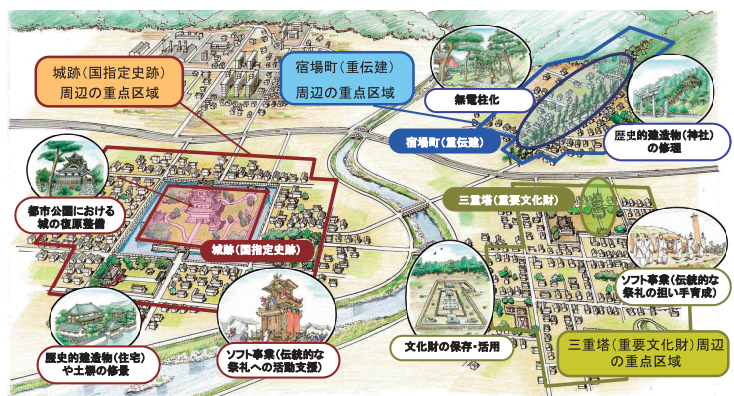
城跡（国指定史跡）
周辺の重点区域

宿場町（重伝建）
周辺の重点区域

無電柱化

宿場町（重伝建）

歴史的建造物（神社）の修理

都市公園における城の復原整備

城跡（国指定史跡）

三重塔（重要文化財）

ソフト事業（伝統的な祭礼の担い手育成）

歴史的建造物（住宅）や土塀の修景

ソフト事業（伝統的な祭礼への活動支援）

文化財の保存・活用

三重塔（重要文化財）周辺
の重点区域